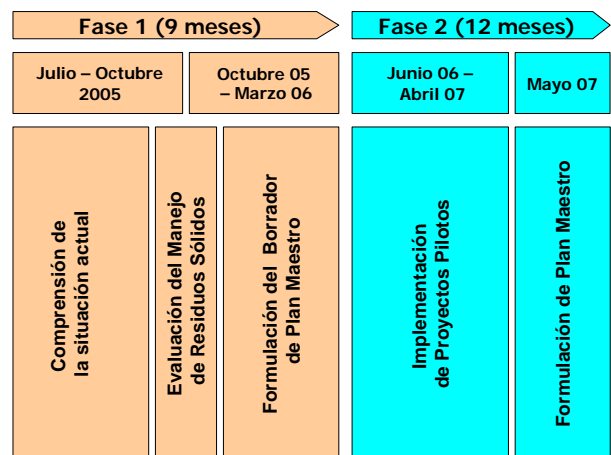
Fase 1 (9 meses)

Fase 2 (12 meses)

Julio – Octubre 2005

Octubre 05 – Marzo 06

Junio 06 – Abril 07

Mayo 07

Comprensión de la situación actual

Evaluación del Manejo de Residuos Sólidos

Formulación del Borrador de Plan Maestro

Implementación de Proyectos Pilotos

Formulación de Plan Maestro